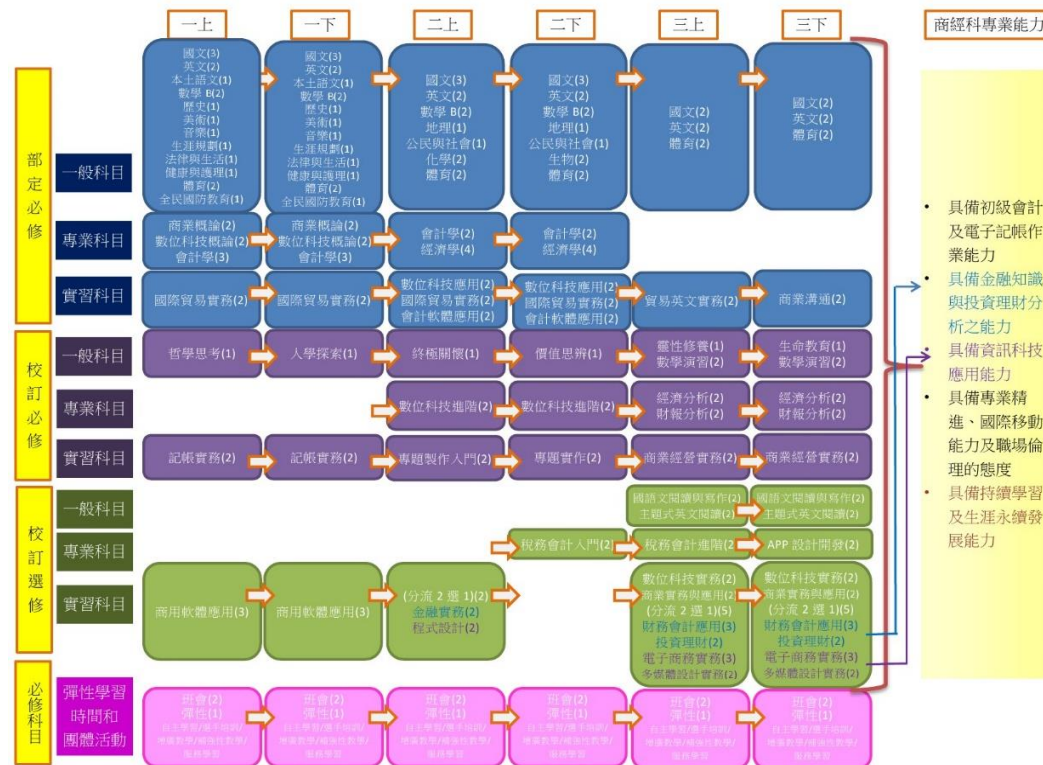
一上 一下 二上 二下 三上 三下 商經科專業能力

部定必修

一般科目

國文(3) 英文(2) 本土語文(1) 數學 B(2) 歷史(1) 美術(1) 音樂(1) 生涯規劃(1) 法律與生活(1) 健康與護理(1) 體育(2) 全民國防教育(1)

國文(3) 英文(2) 本土語文(1) 數學 B(2) 歷史(1) 美術(1) 音樂(1) 生涯規劃(1) 法律與生活(1) 健康與護理(1) 體育(2) 全民國防教育(1)

國文(3) 英文(2) 數學 B(2) 地理(1) 公民與社會(1) 化學(2) 體育(2)

國文(3) 英文(2) 數學 B(2) 地理(1) 公民與社會(1) 生物(2) 體育(2)

國文(2) 英文(2) 體育(2)

國文(2) 英文(2) 體育(2)

專業科目

商業概論(2) 數位科技概論(2) 會計學(3)

商業概論(2) 數位科技概論(2) 會計學(3)

會計學(2) 經濟學(4)

會計學(2) 經濟學(4)

實習科目

國際貿易實務(2)

國際貿易實務(2)

數位科技應用(2) 國際貿易實務(2) 會計軟體應用(2)

數位科技應用(2) 國際貿易實務(2) 會計軟體應用(2)

貿易英文實務(2)

商業溝通(2)

校訂必修

一般科目

哲學思考(1) 人學探索(1) 終極關懷(1) 價值思辨(1) 靈性修養(1) 數學演習(2) 生命教育(1) 數學演習(2)

專業科目

數位科技進階(2) 數位科技進階(2) 經濟分析(2) 財報分析(2) 經濟分析(2) 財報分析(2)

實習科目

記帳實務(2) 記帳實務(2) 專題製作入門(2) 專題實作(2) 商業經營實務(2) 商業經營實務(2)

校訂選修

一般科目

國語文閱讀與寫作(2) 主題式英文閱讀(2) 國語文閱讀與寫作(2) 主題式英文閱讀(2)

專業科目

稅務會計入門(2) 稅務會計進階(2) APP 設計開發(2)

實習科目

商用軟體應用(3) 商用軟體應用(3) (分流 2 選 1)(2) 金融實務(2) 程式設計(2)

數位科技實務(2) 商業實務與應用(2) (分流 2 選 1)(5) 財務會計應用(3) 投資理財(2) 電子商務實務(3) 多媒體設計實務(2)

數位科技實務(2) 商業實務與應用(2) (分流 2 選 1)(5) 財務會計應用(3) 投資理財(2) 電子商務實務(3) 多媒體設計實務(2)

必修科目

彈性學習時間和團體活動

班會(2) 彈性(1) 自主學習/選手培訓/增廣教學/補強性教學/服務學習
班會(2) 彈性(1) 自主學習/選手培訓/增廣教學/補強性教學/服務學習
班會(2) 彈性(1) 自主學習/選手培訓/增廣教學/補強性教學/服務學習
班會(2) 彈性(1) 自主學習/選手培訓/增廣教學/補強性教學/服務學習
班會(2) 彈性(1) 自主學習/選手培訓/增廣教學/補強性教學/服務學習
班會(2) 彈性(1) 自主學習/選手培訓/增廣教學/補強性教學/服務學習

• 具備初級會計及電子記帳作業能力
• 具備金融知識與投資理財分析之能力
• 具備資訊科技應用能力
• 具備專業精進、國際移動能力及職場倫理的態度
• 具備持續學習及生涯永續發展能力